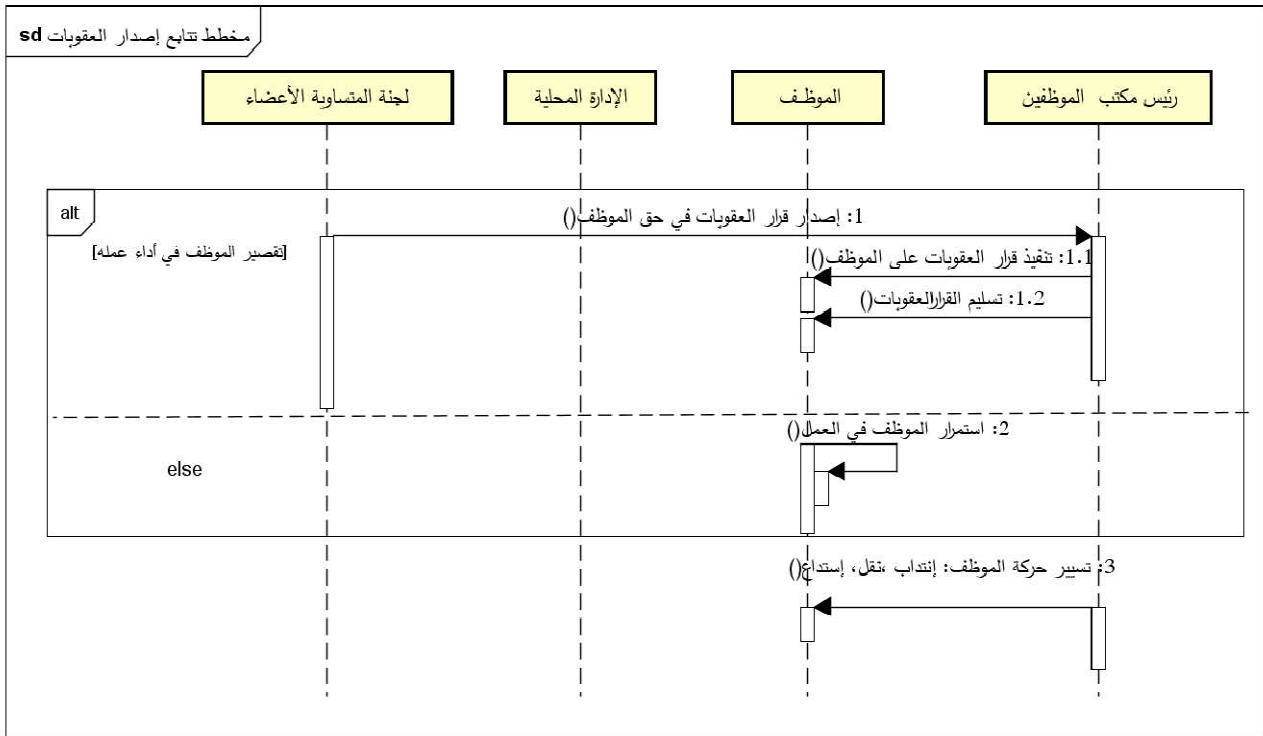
sd مخطط تتابع إصدار العقوبات

لجنة المتساوية الأعضاء

الإدارة المحلية

الموظف

رئيس مكتب الموظفين

alt

1: إصدار قرار العقوبات في حق الموظف()

[تقصير الموظف في أداء عمله]

1.1: تنفيذ قرار العقوبات على الموظف()

1.2: تسليم القرارالعقوبات()

2: استمرار الموظف في العمل()

else

3: تسيير حركة الموظف: إنتداب ،نقل، إستدعاء()